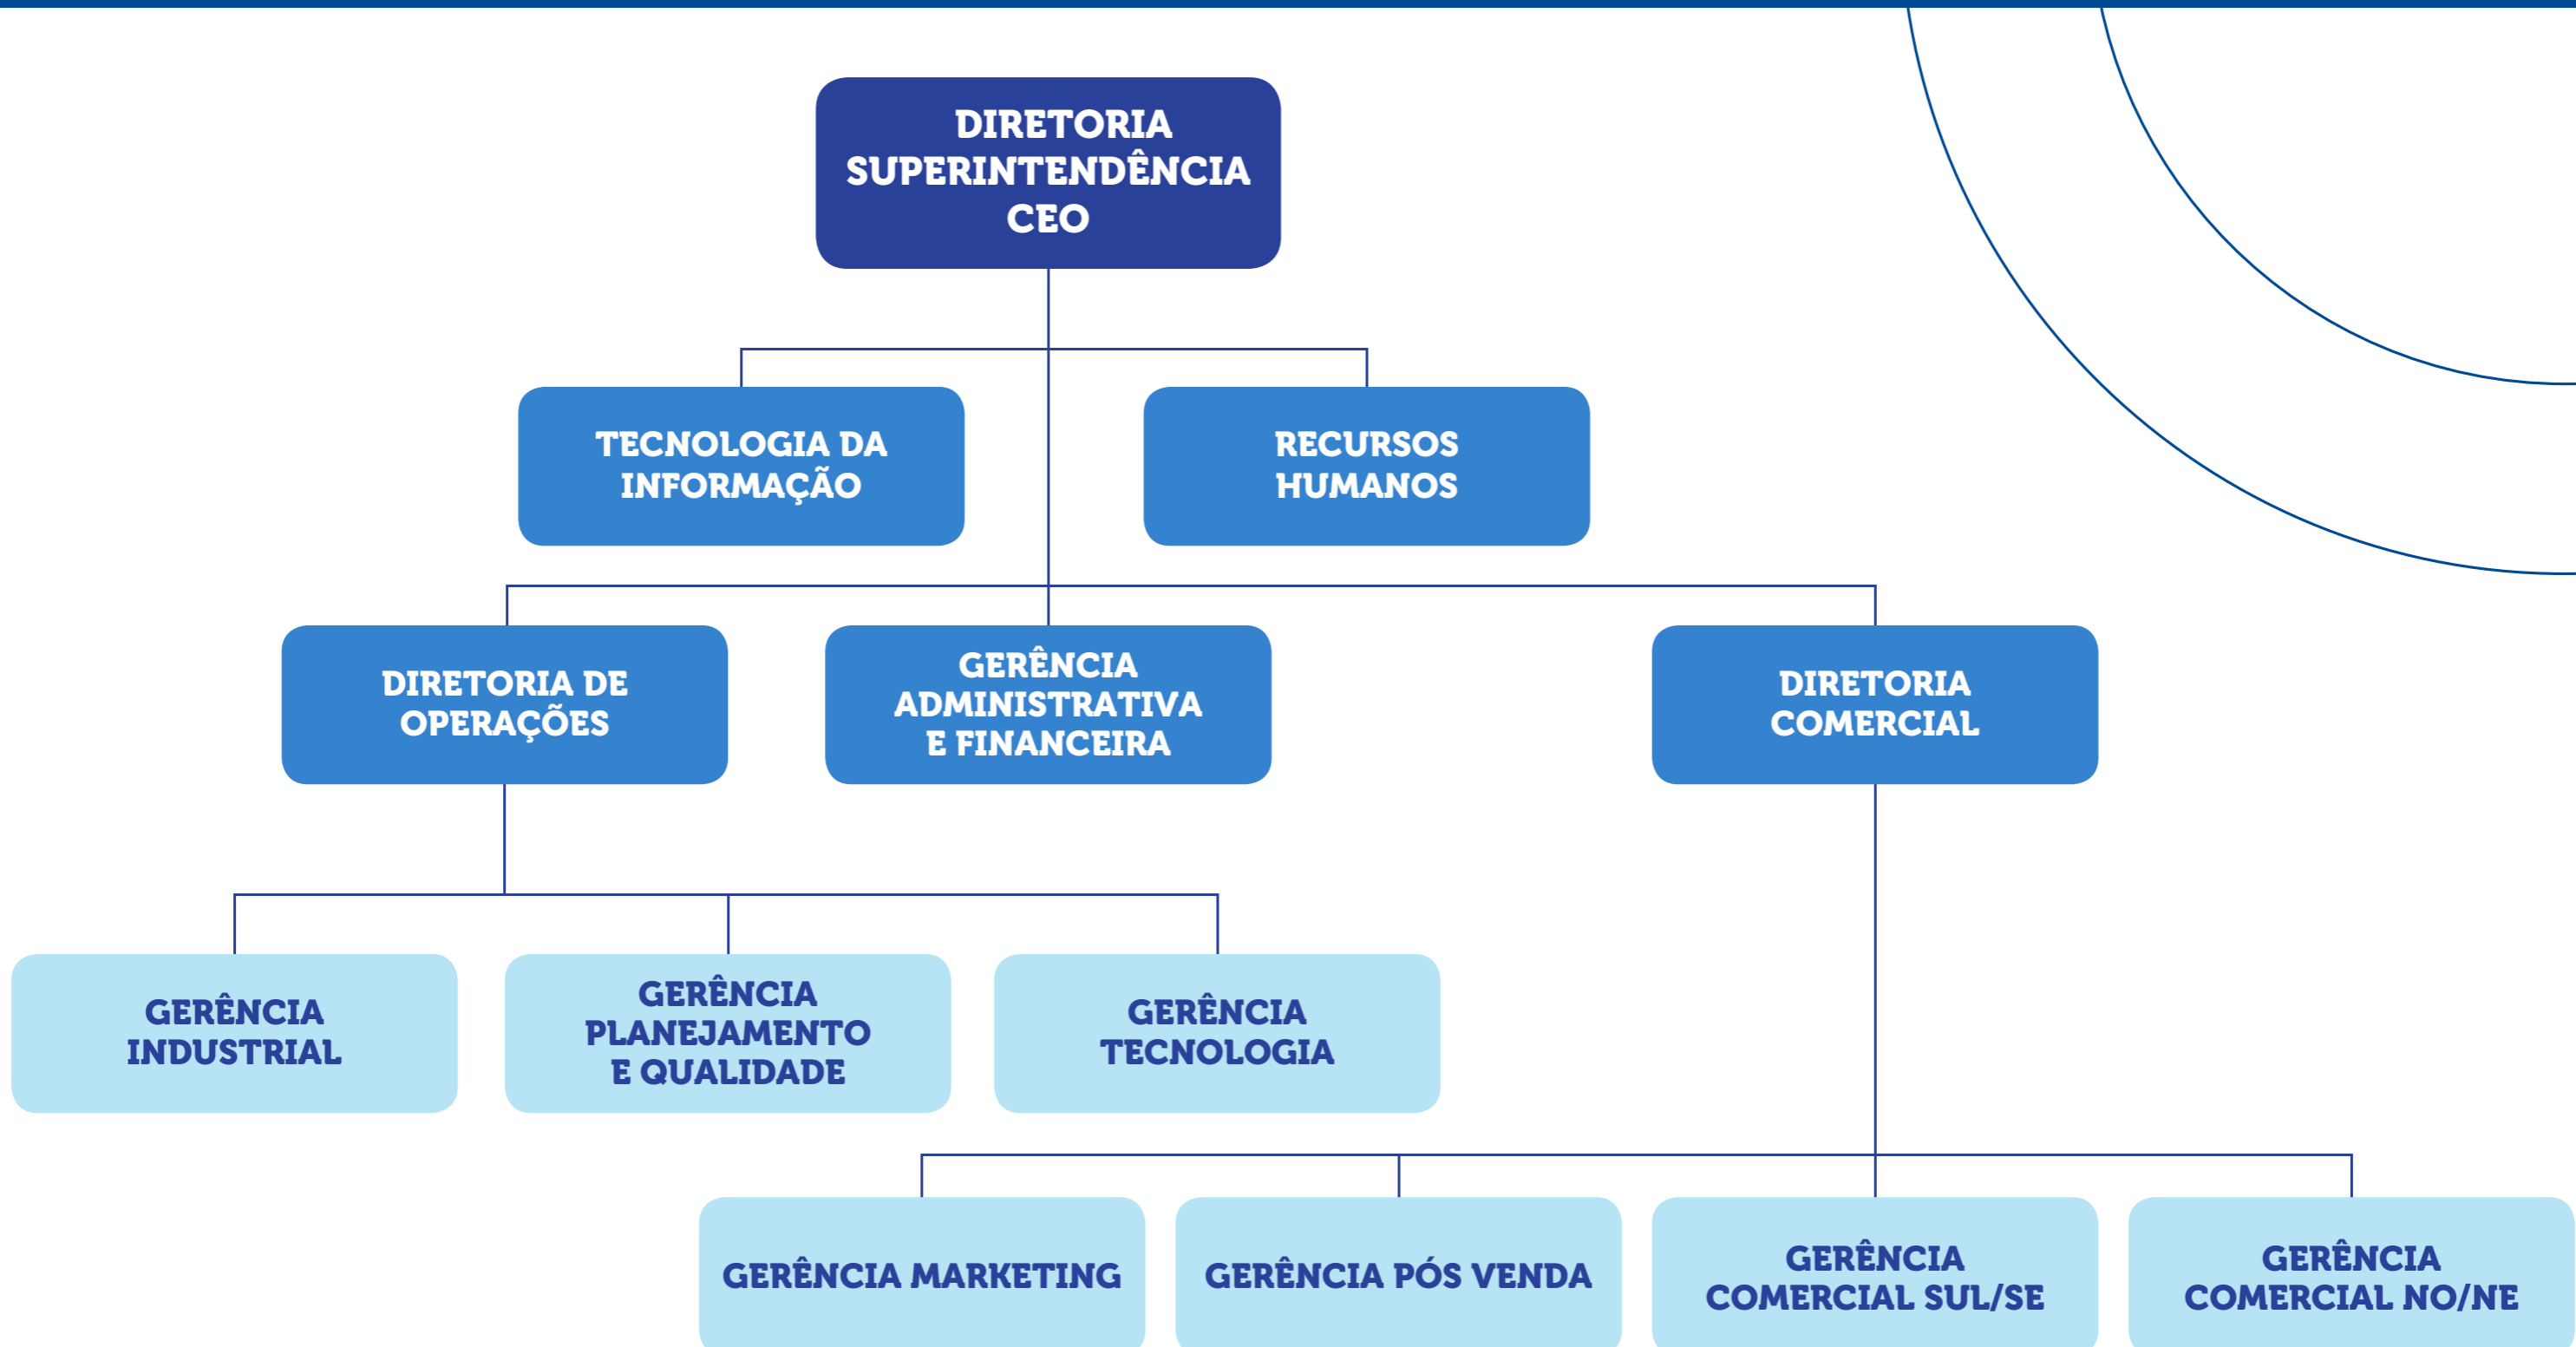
DIRETORIA SUPERINTENDÊNCIA CEO

TECNOLOGIA DA INFORMAÇÃO

RECURSOS HUMANOS

DIRETORIA DE OPERAÇÕES

GERÊNCIA ADMINISTRATIVA E FINANCEIRA

DIRETORIA COMERCIAL

GERÊNCIA INDUSTRIAL

GERÊNCIA PLANEJAMENTO E QUALIDADE

GERÊNCIA TECNOLOGIA

GERÊNCIA MARKETING

GERÊNCIA PÓS VENDA

GERÊNCIA COMERCIAL SUL/SE

GERÊNCIA COMERCIAL NO/NE